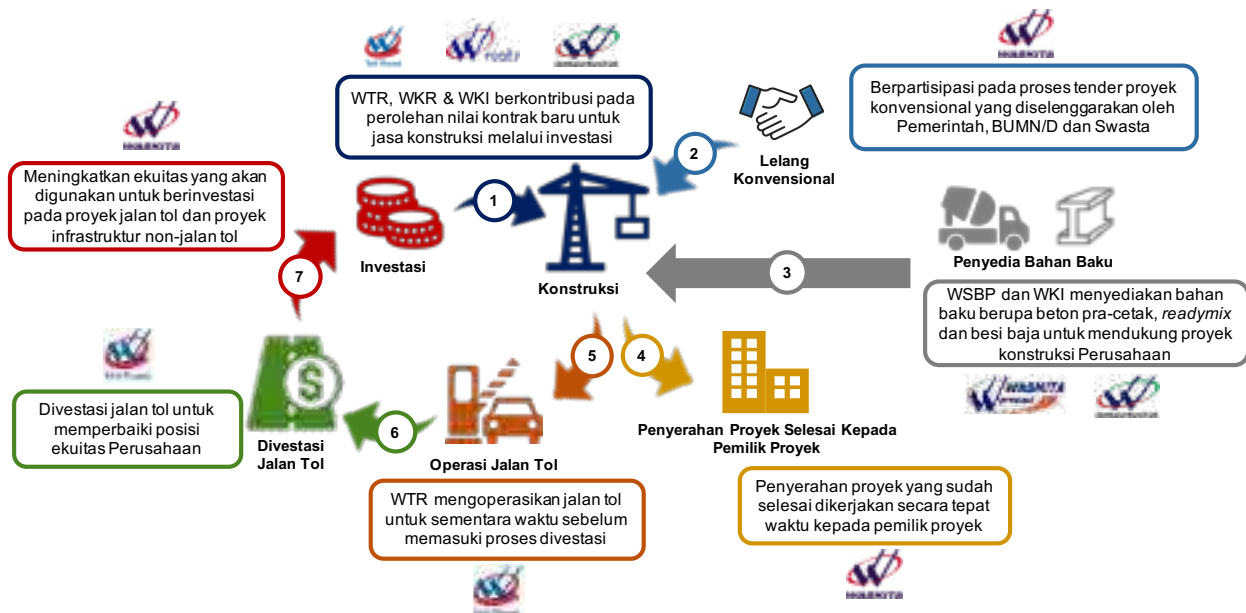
WASKITA

WTR, WKR & WKI berkontribusi pada perolehan nilai kontrak baru untuk jasa konstruksi melalui investasi

Berpartisipasi pada proses tender proyek konvensional yang diselenggarakan oleh Pemerintah, BUMN/D dan Swasta

WASKITA

Meningkatkan ekuitas yang akan digunakan untuk berinvestasi pada proyek jalan tol dan proyek infrastruktur non-jalan tol

2

Lelang Konvensional

1

Investasi

7

Konstruksi

3

Penyedia Bahan Baku

WSBP dan WKI menyediakan bahan baku berupa beton pra-cetak, *readymix* dan besi baja untuk mendukung proyek konstruksi Perusahaan

5

4

Divestasi jalan tol untuk memperbaiki posisi ekuitas Perusahaan

Divestasi Jalan Tol

6

Operasi Jalan Tol

Penyerahan Proyek Selesai Kepada Pemilik Proyek

WTR mengoperasikan jalan tol untuk sementara waktu sebelum memasuki proses divestasi

Penyerahan proyek yang sudah selesai dikerjakan secara tepat waktu kepada pemilik proyek

WASKITA